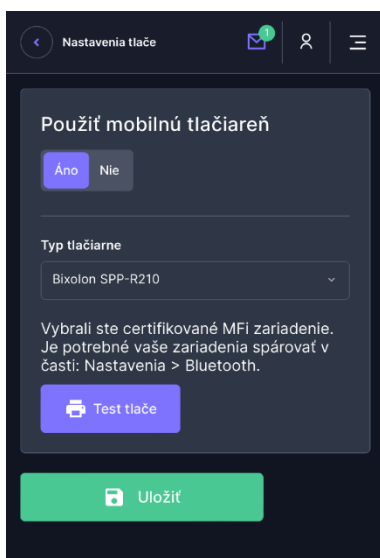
Nastavenia tlače

1

Použiť mobilnú tlačiareň

Áno Nie

Typ tlačiarne

Bixolon SPP-R210

Vybrali ste certifikované MFi zariadenie. Je potrebné vaše zariadenia spárovať v časti: Nastavenia > Bluetooth.

Test tlače

Uložiť